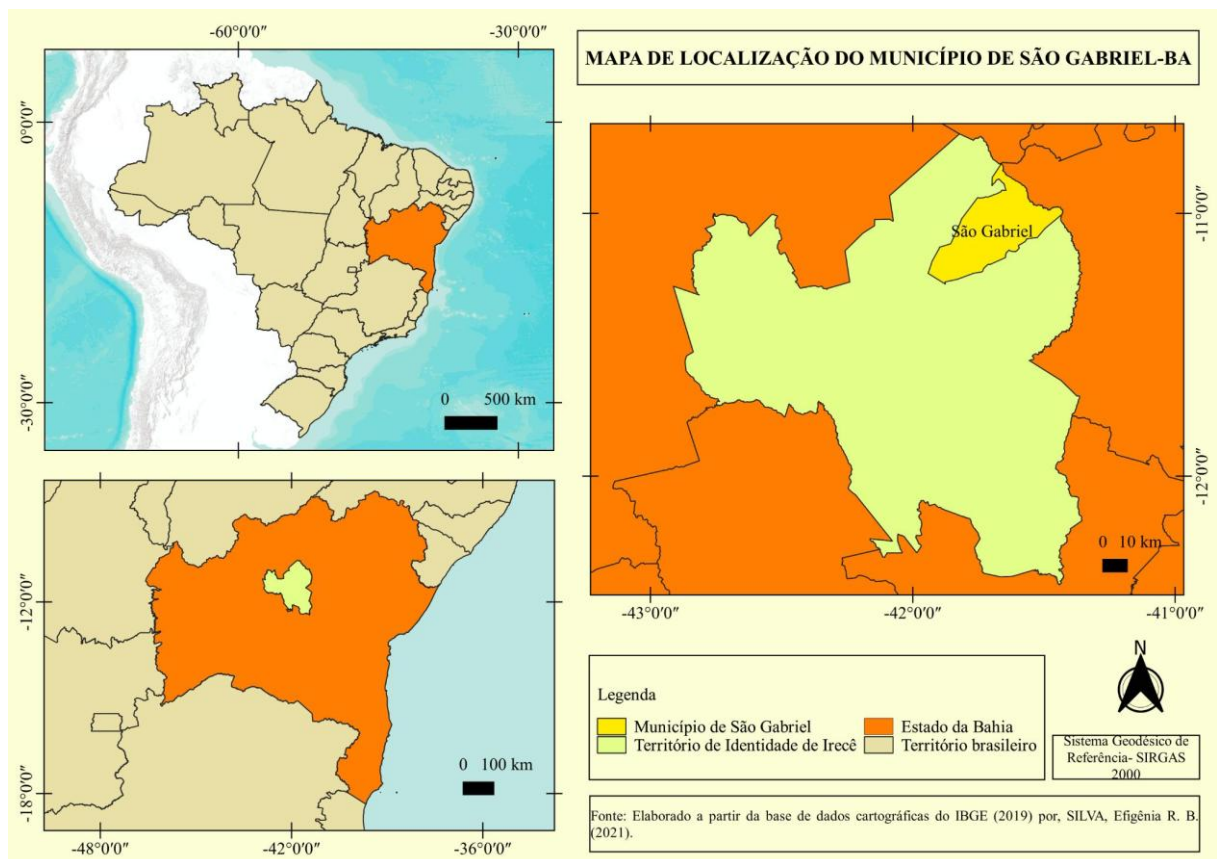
MAPA DE LOCALIZAÇÃO DO MUNICÍPIO DE SÃO GABRIEL-BA

-60°0'0"
-30°0'0"
0°0'0"
-30°0'0"
0 500 km

São Gabriel
-11°0'0"
-12°0'0"
0 10 km
-43°0'0"
-42°0'0"
-41°0'0"

-12°0'0"
-18°0'0"
0 100 km
-48°0'0"
-42°0'0"
-36°0'0"

Legenda
Município de São Gabriel
Território de Identidade de Irecê
Estado da Bahia
Território brasileiro

N

Sistema Geodésico de Referência- SIRGAS 2000

Fonte: Elaborado a partir da base de dados cartográficas do IBGE (2019) por, SILVA, Efigênia R. B. (2021).